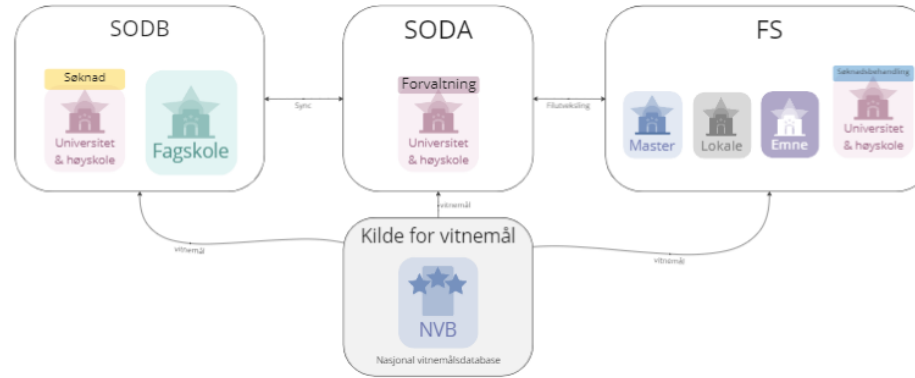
SODB

Søknad

Universitet & høyskole

Fagskole

Sync

SODA

Forvaltning

Universitet & høyskole

Filutveksling

FS

Master

Lokale

Emne

Søknadsbehandling

Universitet & høyskole

vitnemål

vitnemål

vitnemål

Kilde for vitnemål

NVB

Nasjonal vitnemålsdatabase